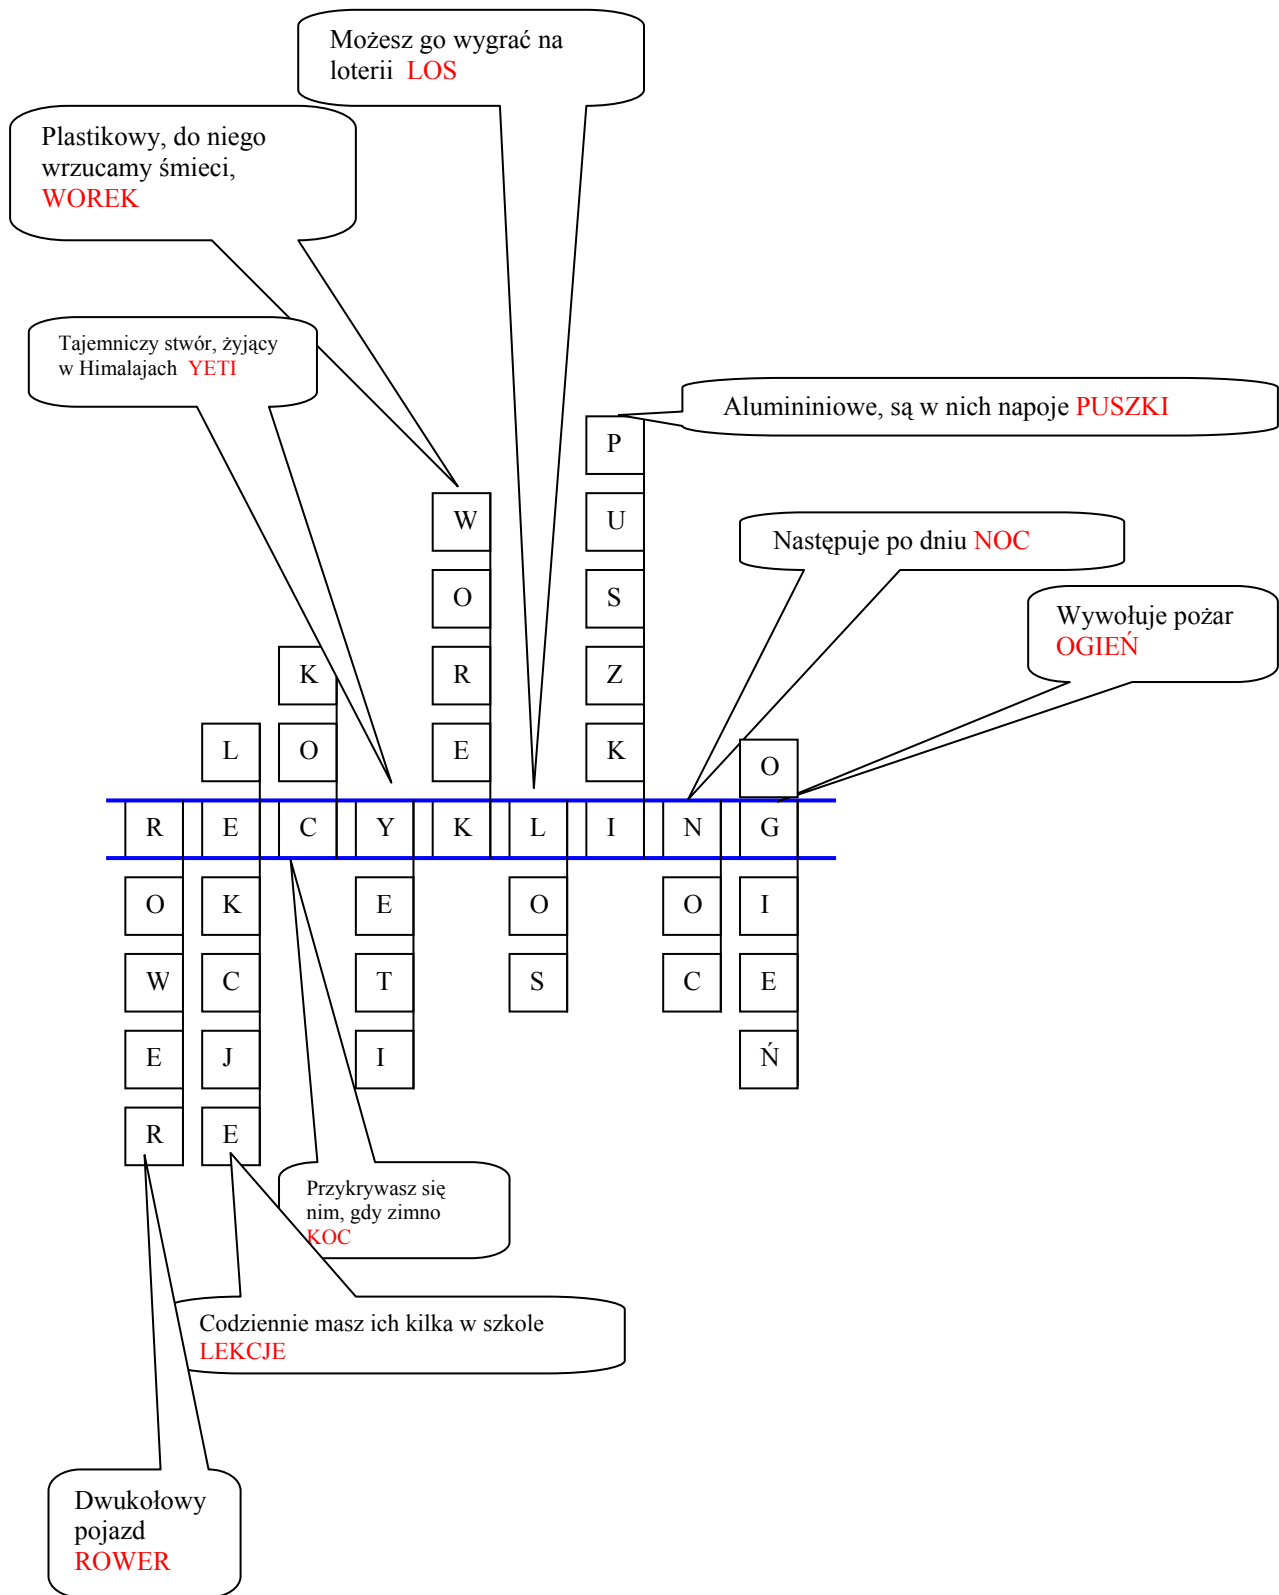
Możesz go wygrać na loterii LOS

Plastikowy, do niego wrzucamy śmieci, WOREK

Tajemniczy stwór, żyjący w Himalajach YETI

Alumininiowe, są w nich napoje PUSZKI

P
U
S
Z
K

W
O
R
E

K
O

L

Następuje po dniu NOC

Wywołuje pożar OGIEŃ

O

| R | E | C | Y | K | L | I | N | G |
|---|---|---|---|---|---|---|---|---|

O K E O O I
W C T S C E
E J I Ń
R E

Przykrywasz się nim, gdy zimno KOC

Codziennie masz ich kilka w szkole LEKCJE

Dwukołowy pojazd ROWER